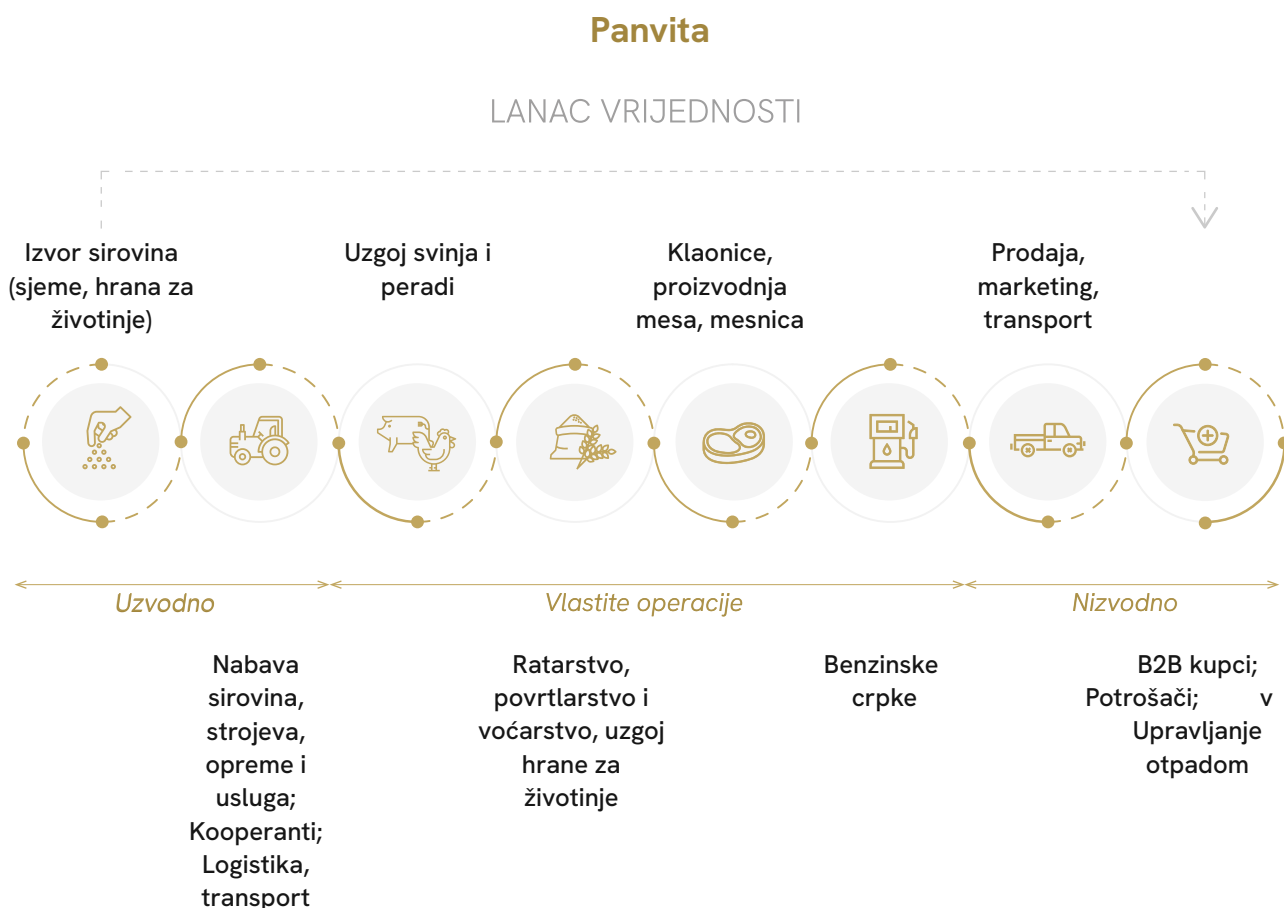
Panvita

LANAC VRIJEDNOSTI

Izvor sirovina (sjeme, hrana za životinje)

Uzgoj svinja i peradi

Klaonice, proizvodnja mesa, mesnica

Prodaja, marketing, transport

Uzvodno

Vlastite operacije

Nizvodno

Nabava sirovina, strojeva, opreme i usluga; Kooperanti; Logistika, transport

Ratarstvo, povrtlarstvo i voćarstvo, uzgoj hrane za životinje

Benzinske crpke

B2B kupci; Potrošači; v Upravljanje otpadom